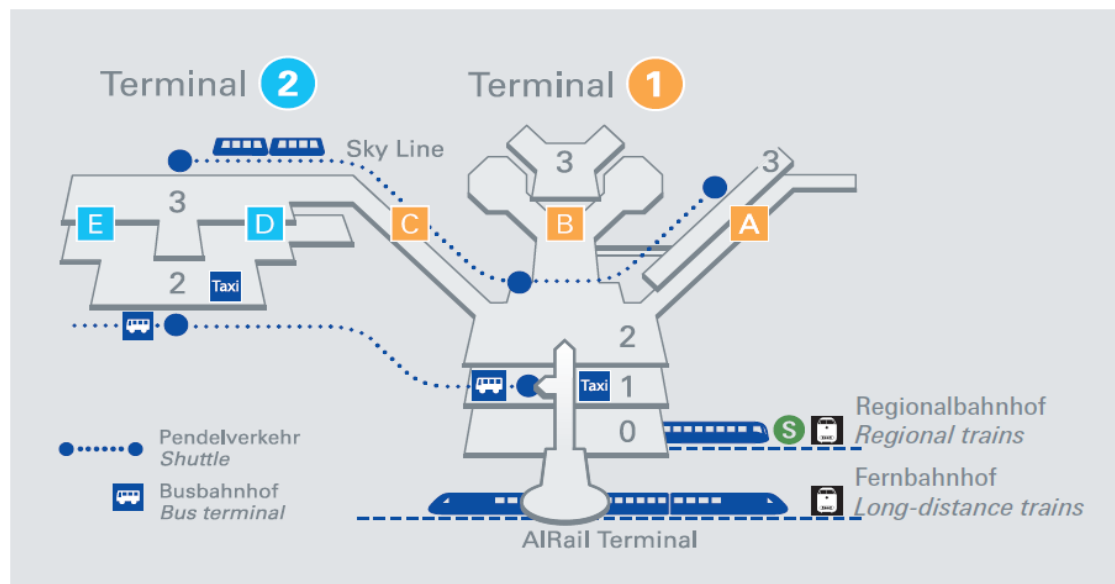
Terminal 2

Terminal 1

Sky Line

3

E

D

C

3

B

3

A

2

Taxi

2

Taxi

1

0

S

Regionalbahnhof
Regional trains

Fernbahnhof
Long-distance trains

Pendelverkehr
Shuttle

Busbahnhof
Bus terminal

AIRail Terminal